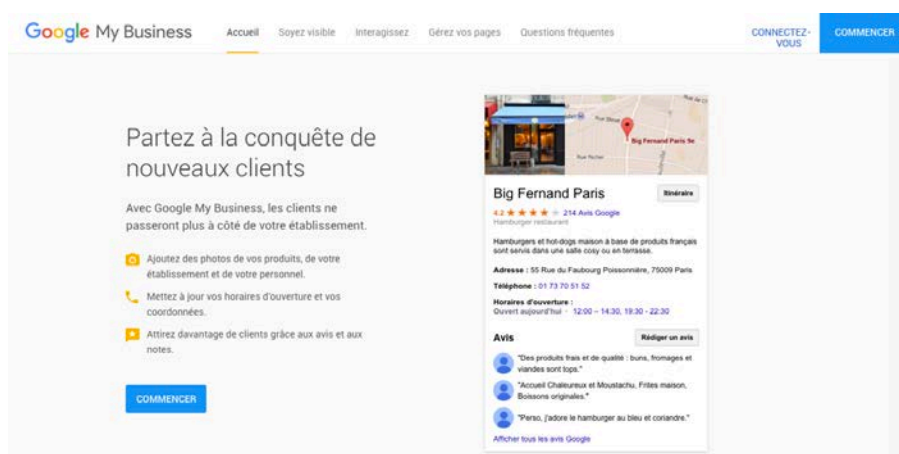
Google My Business

Accueil Soyez visible Interagissez Gérez vos pages Questions fréquentes

CONNECTEZ-VOUS

COMMENCER

Partez à la conquête de nouveaux clients

Avec Google My Business, les clients ne passeront plus à côté de votre établissement.

Ajoutez des photos de vos produits, de votre établissement et de votre personnel.

Mettez à jour vos horaires d'ouverture et vos coordonnées.

Attirez davantage de clients grâce aux avis et aux notes.

COMMENCER

Rue Bleue

Big Fernand Paris 9e

Rue Richer

Big Fernand Paris

Itinéraire

4,2 ★★★★★ 214 Avis Google

Hamburger restaurant

Hamburgers et hot-dogs maison à base de produits français sont servis dans une salle cosy ou en terrasse.

Adresse : 55 Rue du Faubourg Poissonnière, 75009 Paris

Téléphone : 01 73 70 51 52

Horaires d'ouverture :
Ouvert aujourd'hui · 12:00 – 14:30, 19:30 - 22:30

Avis

Rédiger un avis

"Des produits frais et de qualité : buns, fromages et viandes sont tops."

"Accueil Chaleureux et Moustachu, Frites maison, Boissons originales."

"Perso, j'adore le hamburger au bleu et coriandre."

Afficher tous les avis Google